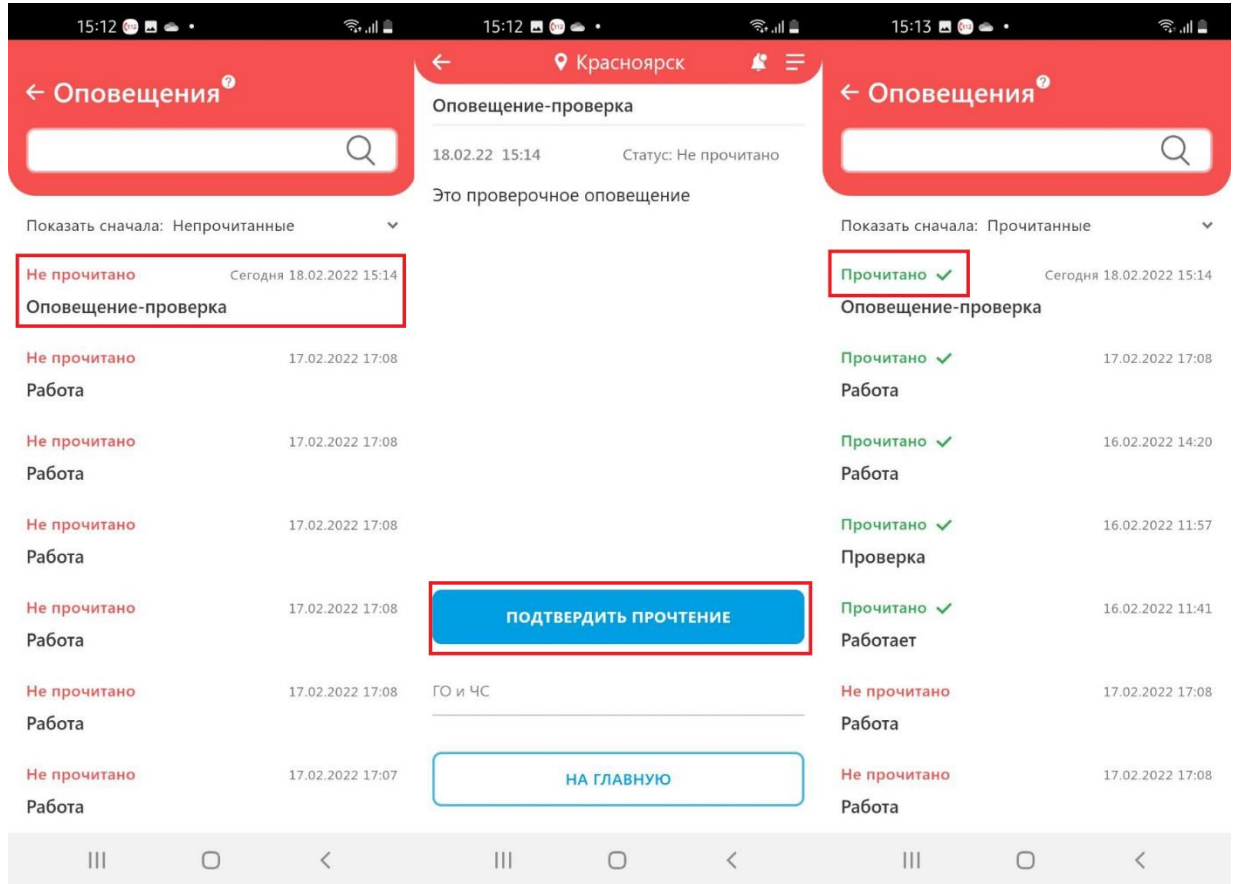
15:12

← Оповещения

Показать сначала: Непрочитанные

Не прочитано Сегодня 18.02.2022 15:14
Оповещение-проверка

Не прочитано 17.02.2022 17:08
Работа

Не прочитано 17.02.2022 17:08
Работа

Не прочитано 17.02.2022 17:08
Работа

Не прочитано 17.02.2022 17:08
Работа

Не прочитано 17.02.2022 17:08
Работа

Не прочитано 17.02.2022 17:07
Работа

15:12

← Красноярск

Оповещение-проверка

18.02.22 15:14 Статус: Не прочитано

Это проверочное оповещение

ПОДТВЕРДИТЬ ПРОЧТЕНИЕ

ГО и ЧС

НА ГЛАВНУЮ

15:13

← Оповещения

Показать сначала: Прочитанные

Прочитано ✓ Сегодня 18.02.2022 15:14
Оповещение-проверка

Прочитано ✓ 17.02.2022 17:08
Работа

Прочитано ✓ 16.02.2022 14:20
Работа

Прочитано ✓ 16.02.2022 11:57
Проверка

Прочитано ✓ 16.02.2022 11:41
Работает

Не прочитано 17.02.2022 17:08
Работа

Не прочитано 17.02.2022 17:08
Работа